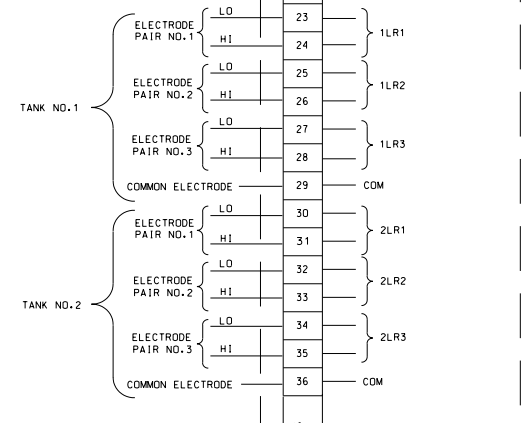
TANK NO.1

ELECTRODE PAIR NO.1
LO
HI
23
24
1LR1

ELECTRODE PAIR NO.2
LO
HI
25
26
1LR2

ELECTRODE PAIR NO.3
LO
HI
27
28
1LR3

COMMON ELECTRODE
29
COM

TANK NO.2

ELECTRODE PAIR NO.1
LO
HI
30
31
2LR1

ELECTRODE PAIR NO.2
LO
HI
32
33
2LR2

ELECTRODE PAIR NO.3
LO
HI
34
35
2LR3

COMMON ELECTRODE
36
COM